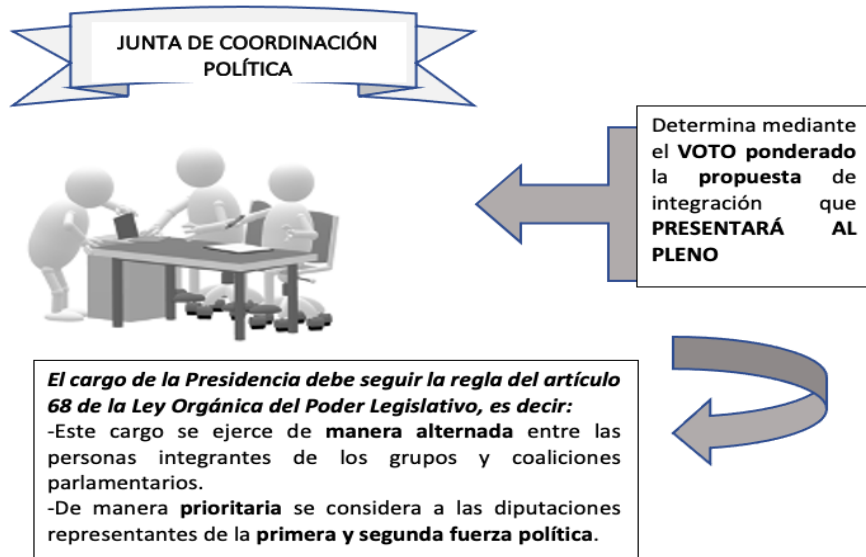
JUNTA DE COORDINACIÓN POLÍTICA

Determina mediante el VOTO ponderado la propuesta de integración que PRESENTARÁ AL PLENO

El cargo de la Presidencia debe seguir la regla del artículo 68 de la Ley Orgánica del Poder Legislativo, es decir:
-Este cargo se ejerce de manera alternada entre las personas integrantes de los grupos y coaliciones parlamentarios.
-De manera prioritaria se considera a las diputaciones representantes de la primera y segunda fuerza política.